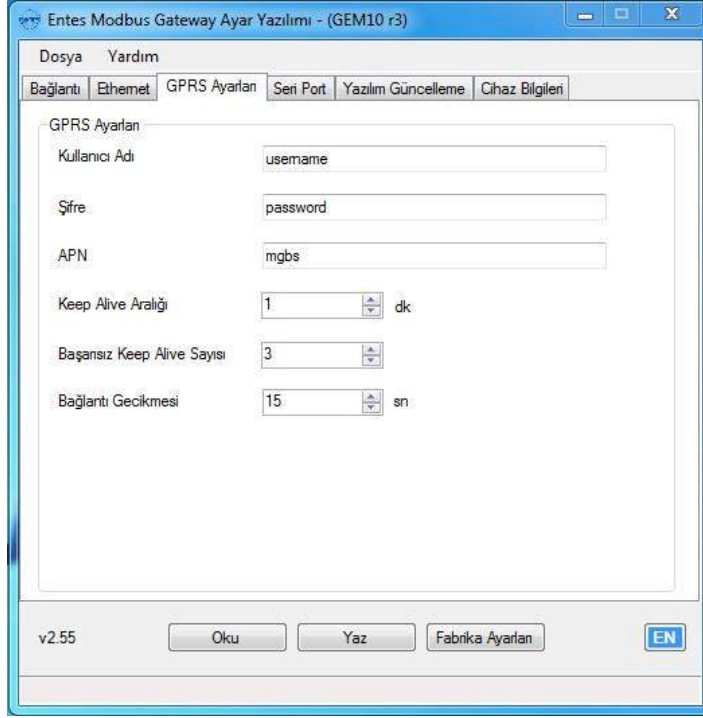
Entes Modbus Gateway Ayar Yazılımı - (GEM10 r3)

Dosya Yardım

Bağlantı | Ethernet | GPRS Ayarları | Seri Port | Yazılım Güncelleme | Cihaz Bilgileri

GPRS Ayarları

Kullanıcı Adı username

Şifre password

APN mgbs

Keep Alive Aralığı 1 dk

Başarısız Keep Alive Sayısı 3

Bağlantı Gecikmesi 15 sn

v2.55

Oku Yaz Fabrika Ayarları

EN